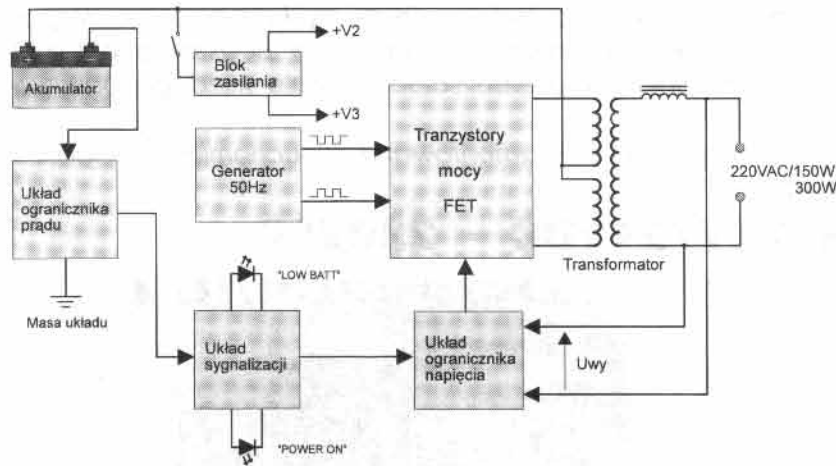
Akumulator

Blok zasilania

+V2

+V3

Generator 50Hz

Tranzystory mocy FET

220VAC/150W 300W

Układ ogranicznika prądu

Masa układu

"LOW BATT"

Układ sygnalizacji

"POWER ON"

Układ ogranicznika napięcia

Uwy

Transformator